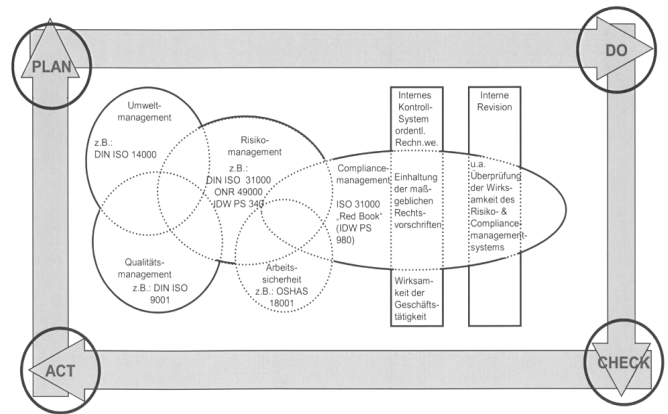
PLAN

DO

Umweltmanagement

z.B.: DIN ISO 14000

Risikomanagement

z.B.: DIN ISO 31000 ONR 49000 IDW PS 340

Compliancemanagement

ISO 31000 „Red Book" (IDW PS 980)

Internes Kontroll-System ordentl. Rechn.we.

Einhaltung der maßgeblichen Rechtsvorschriften

Wirksamkeit der Geschäftstätigkeit

Interne Revision

u.a. Überprüfung der Wirksamkeit des Risiko- & Compliancemanagementsystems

Qualitätsmanagement

z.B.: DIN ISO 9001

Arbeitssicherheit

z.B.: OSHAS 18001

ACT

CHECK